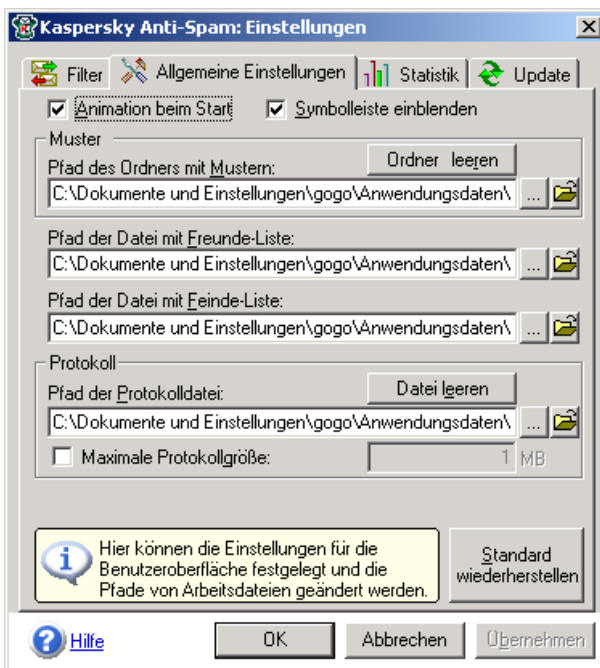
Kaspersky Anti-Spam: Einstellungen

×

Filter

Allgemeine Einstellungen

Statistik

Update

Animation beim Start

Symbolleiste einblenden

Muster

Pfad des Ordners mit Mustern:

Ordner leeren

C:\Dokumente und Einstellungen\gogo\Anwendungsdaten\

...

Pfad der Datei mit Freunde-Liste:

C:\Dokumente und Einstellungen\gogo\Anwendungsdaten\

...

Pfad der Datei mit Feinde-Liste:

C:\Dokumente und Einstellungen\gogo\Anwendungsdaten\

...

Protokoll

Pfad der Protokolldatei:

Datei leeren

C:\Dokumente und Einstellungen\gogo\Anwendungsdaten\

...

Maximale Protokollgröße:

1 MB

Hier können die Einstellungen für die Benutzeroberfläche festgelegt und die Pfade von Arbeitsdateien geändert werden.

Standard wiederherstellen

Hilfe

OK

Abbrechen

Übernehmen